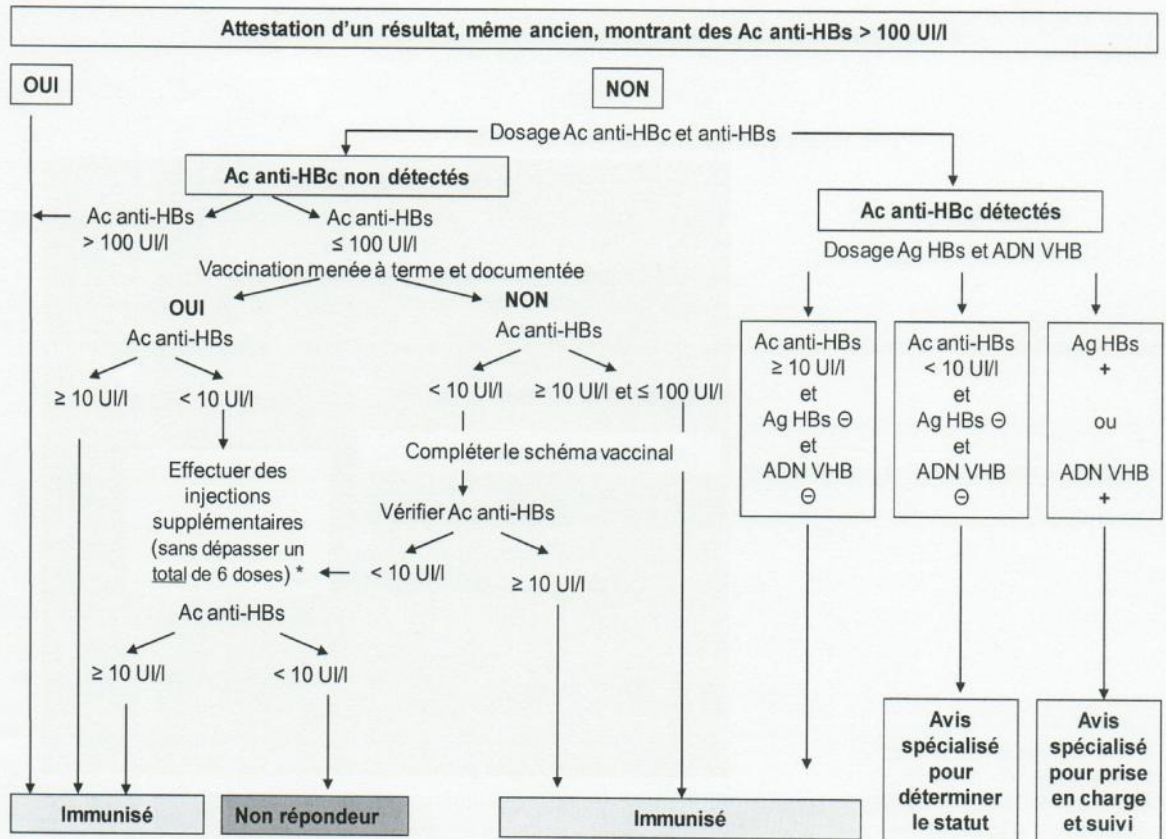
Attestation d'un résultat, même ancien, montrant des Ac anti-HBs > 100 UI/l

OUI

NON

Dosage Ac anti-HBc et anti-HBs

Ac anti-HBc non détectés

Ac anti-HBs > 100 UI/l

Ac anti-HBs ≤ 100 UI/l

Vaccination menée à terme et documentée

OUI

Ac anti-HBs

≥ 10 UI/l

< 10 UI/l

Effectuer des injections supplémentaires (sans dépasser un total de 6 doses) *

Ac anti-HBs

≥ 10 UI/l

< 10 UI/l

NON

Ac anti-HBs

< 10 UI/l

≥ 10 UI/l et ≤ 100 UI/l

Compléter le schéma vaccinal

Vérifier Ac anti-HBs

< 10 UI/l

≥ 10 UI/l

Ac anti-HBc détectés

Dosage Ag HBs et ADN VHB

Ac anti-HBs ≥ 10 UI/l et Ag HBs ⊖ et ADN VHB ⊖

Ac anti-HBs < 10 UI/l et Ag HBs ⊖ et ADN VHB ⊖

Ag HBs + ou ADN VHB +

Avis spécialisé pour déterminer le statut

Avis spécialisé pour prise en charge et suivi

Immunisé

Non répondeur

Immunisé